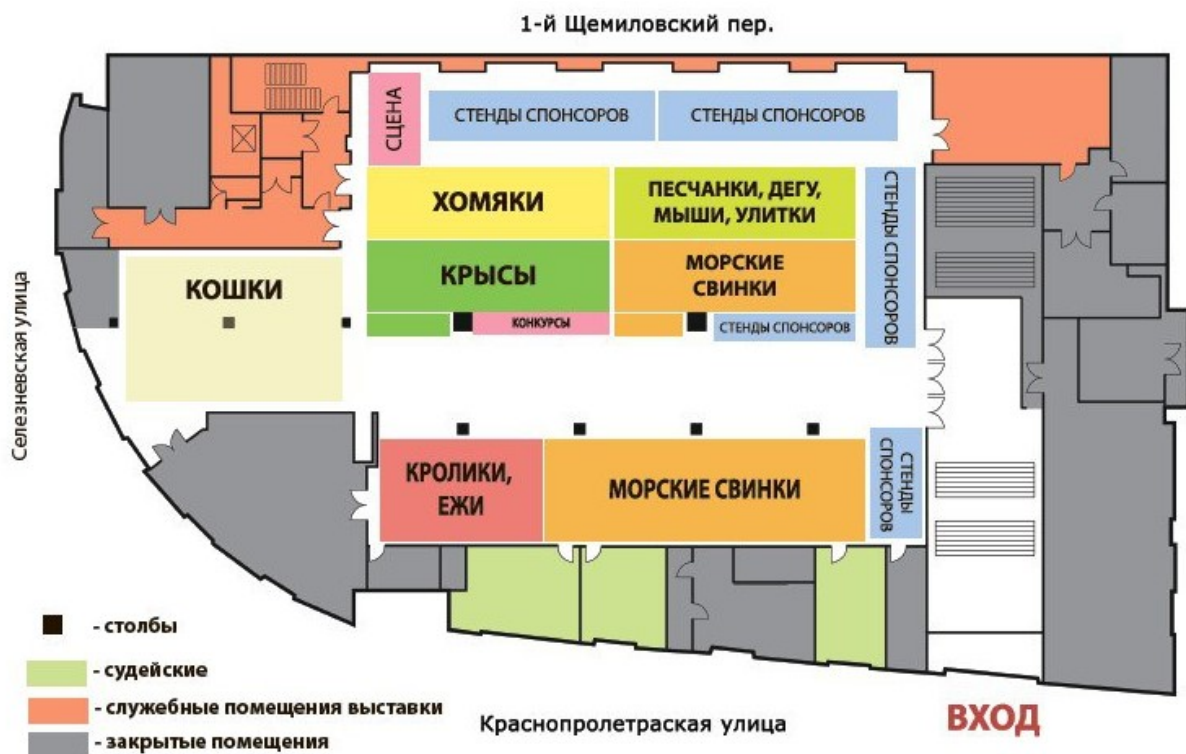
1-й Щемиловский пер.

СЦЕНА

СТЕНДЫ СПОНСОРОВ

СТЕНДЫ СПОНСОРОВ

ХОМЯКИ

ПЕСЧАНКИ, ДЕГУ, МЫШИ, УЛИТКИ

СТЕНДЫ СПОНСОРОВ

КОШКИ

КРЫСЫ

МОРСКИЕ СВИНКИ

КОНКУРСЫ

СТЕНДЫ СПОНСОРОВ

Селезневская улица

КРОЛИКИ, ЕЖИ

МОРСКИЕ СВИНКИ

СТЕНДЫ СПОНСОРОВ

- столбы

- судейские

- служебные помещения выставки

- закрытые помещения

Краснопролетраская улица

ВХОД